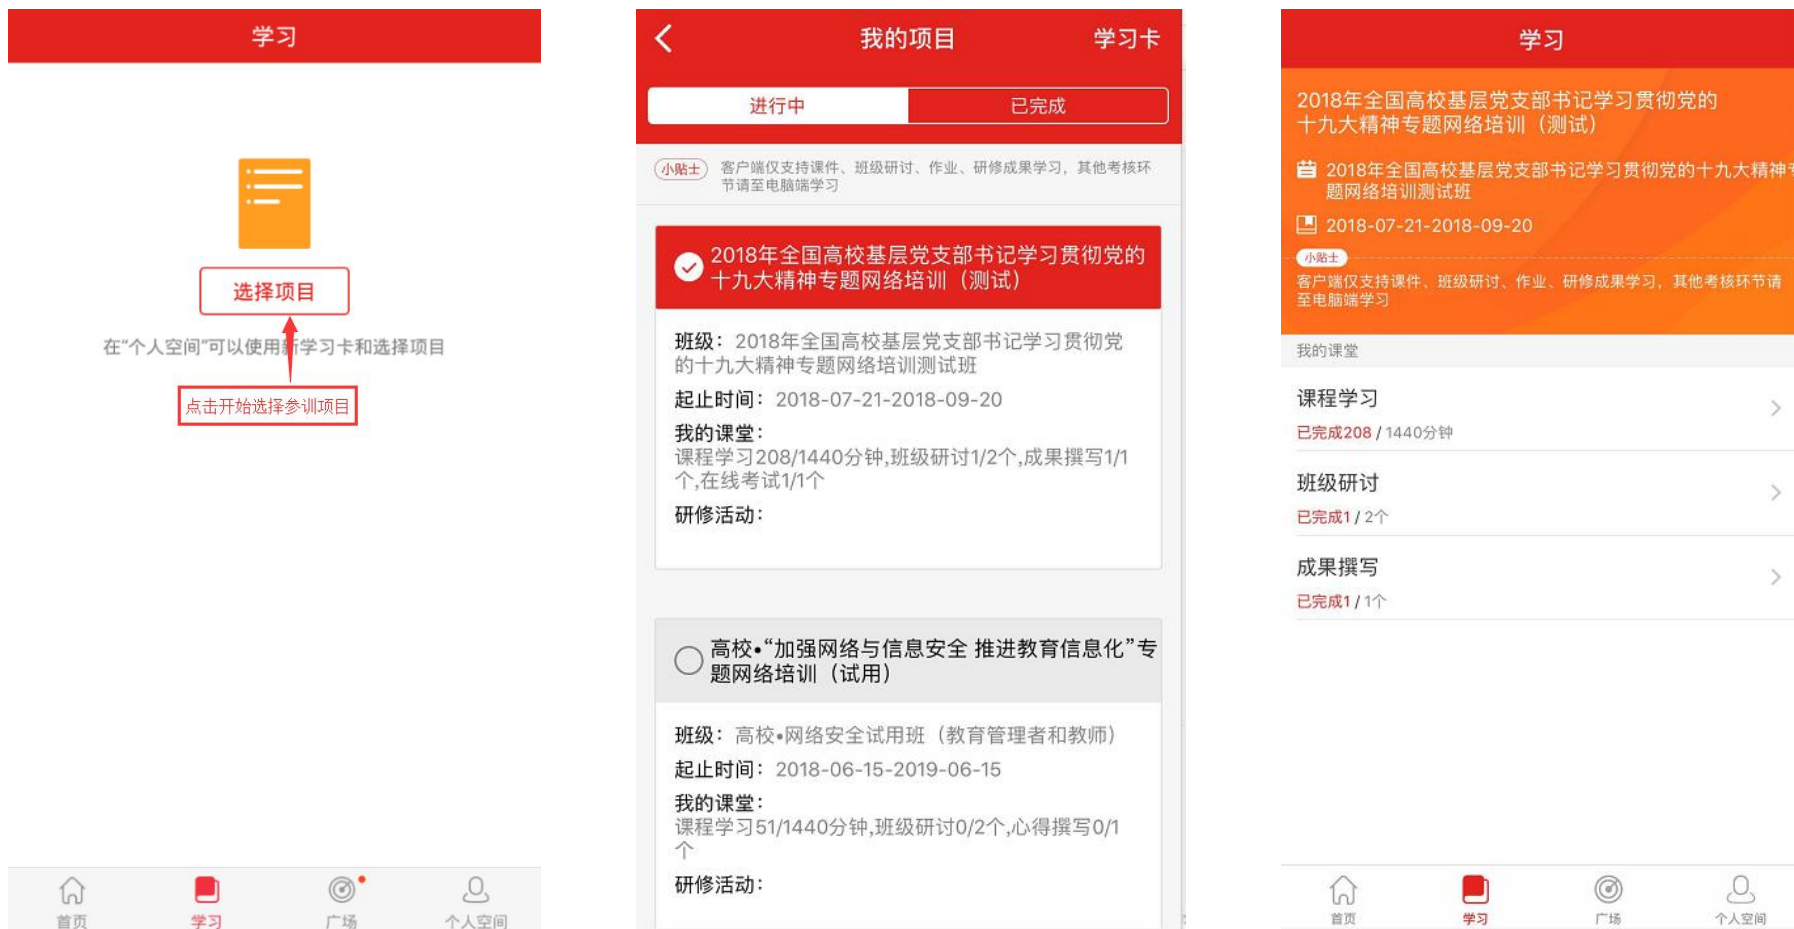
学习

选择项目

在"个人空间"可以使用新学习卡和选择项目

点击开始选择参训项目

首页 学习 广场 个人空间

我的项目 学习卡

进行中 已完成

小贴士 客户端仅支持课件、班级研讨、作业、研修成果学习，其他考核环节请至电脑端学习

2018年全国高校基层党支部书记学习贯彻党的十九大精神专题网络培训（测试）

班级：2018年全国高校基层党支部书记学习贯彻党的十九大精神专题网络培训测试班
起止时间：2018-07-21-2018-09-20
我的课堂：
课程学习208/1440分钟,班级研讨1/2个,成果撰写1/1个,在线考试1/1个
研修活动：

高校•"加强网络与信息安全 推进教育信息化"专题网络培训（试用）

班级：高校•网络安全试用班（教育管理者和教师）
起止时间：2018-06-15-2019-06-15
我的课堂：
课程学习51/1440分钟,班级研讨0/2个,心得撰写0/1个
研修活动：

学习

2018年全国高校基层党支部书记学习贯彻党的十九大精神专题网络培训（测试）

2018年全国高校基层党支部书记学习贯彻党的十九大精神专题网络培训测试班

2018-07-21-2018-09-20

小贴士
客户端仅支持课件、班级研讨、作业、研修成果学习，其他考核环节请至电脑端学习

我的课堂

课程学习
已完成208 / 1440分钟

班级研讨
已完成1 / 2个

成果撰写
已完成1 / 1个

首页 学习 广场 个人空间